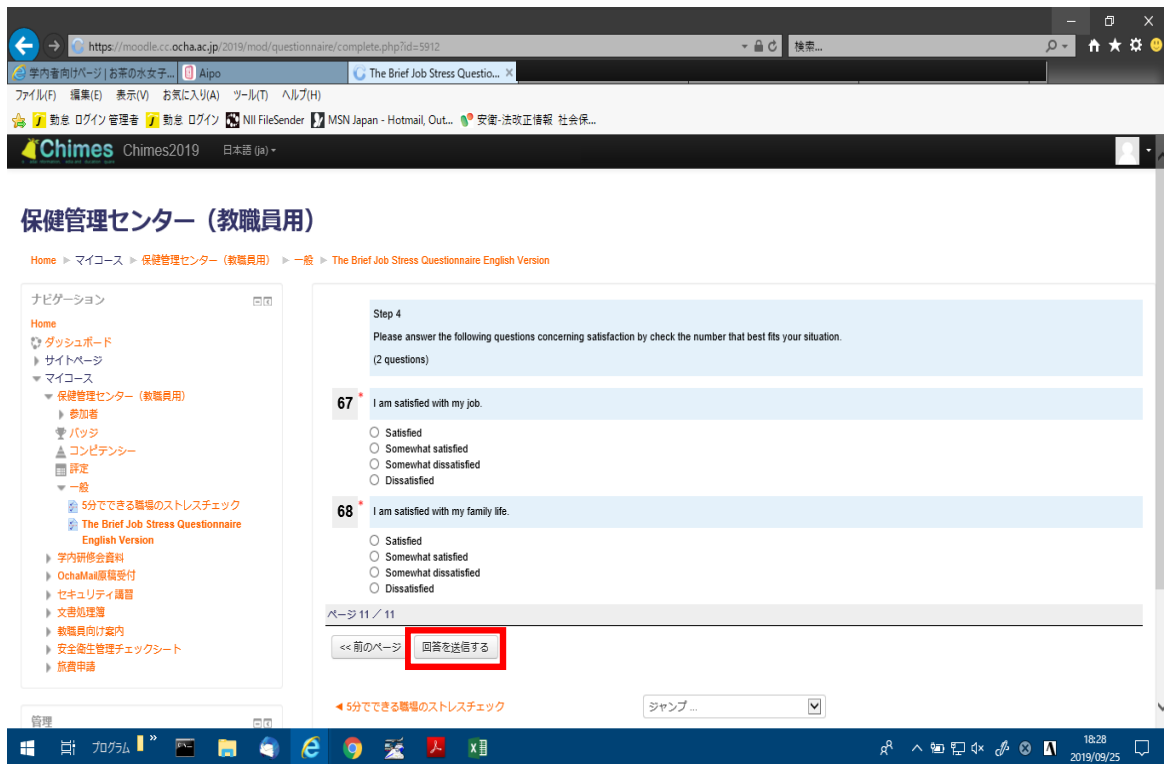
https://moodle.cc.ocha.ac.jp/2019/mod/questionnaire/complete.php?id=5912

検索...

学内者向けページ | お茶の水女子...

Aipo

The Brief Job Stress Questio...

ファイル(F) 編集(E) 表示(V) お気に入り(A) ツール(T) ヘルプ(H)

勤怠 ログイン 管理者 勤怠 ログイン NII FileSender MSN Japan - Hotmail, Out... 安衛-法改正情報 社会保...

Chimes Chimes2019 日本語 (ja)

保健管理センター（教職員用）

Home ▸ マイコース ▸ 保健管理センター（教職員用） ▸ 一般 ▸ The Brief Job Stress Questionnaire English Version

ナビゲーション

Home

ダッシュボード

サイトページ

マイコース

保健管理センター（教職員用）

参加者

バッジ

コンピテンシー

評定

一般

5分でできる職場のストレスチェック

The Brief Job Stress Questionnaire English Version

学内研修会資料

OchaMail原稿受付

セキュリティ講習

文書処理簿

教職員向け案内

安全衛生管理チェックシート

旅費申請

管理

Step 4

Please answer the following questions concerning satisfaction by check the number that best fits your situation.

(2 questions)

67 * I am satisfied with my job.

Satisfied

Somewhat satisfied

Somewhat dissatisfied

Dissatisfied

68 * I am satisfied with my family life.

Satisfied

Somewhat satisfied

Somewhat dissatisfied

Dissatisfied

ページ 11 ／ 11

<< 前のページ

回答を送信する

◄ 5分でできる職場のストレスチェック

ジャンプ ...

プログラム

18:28
2019/09/25